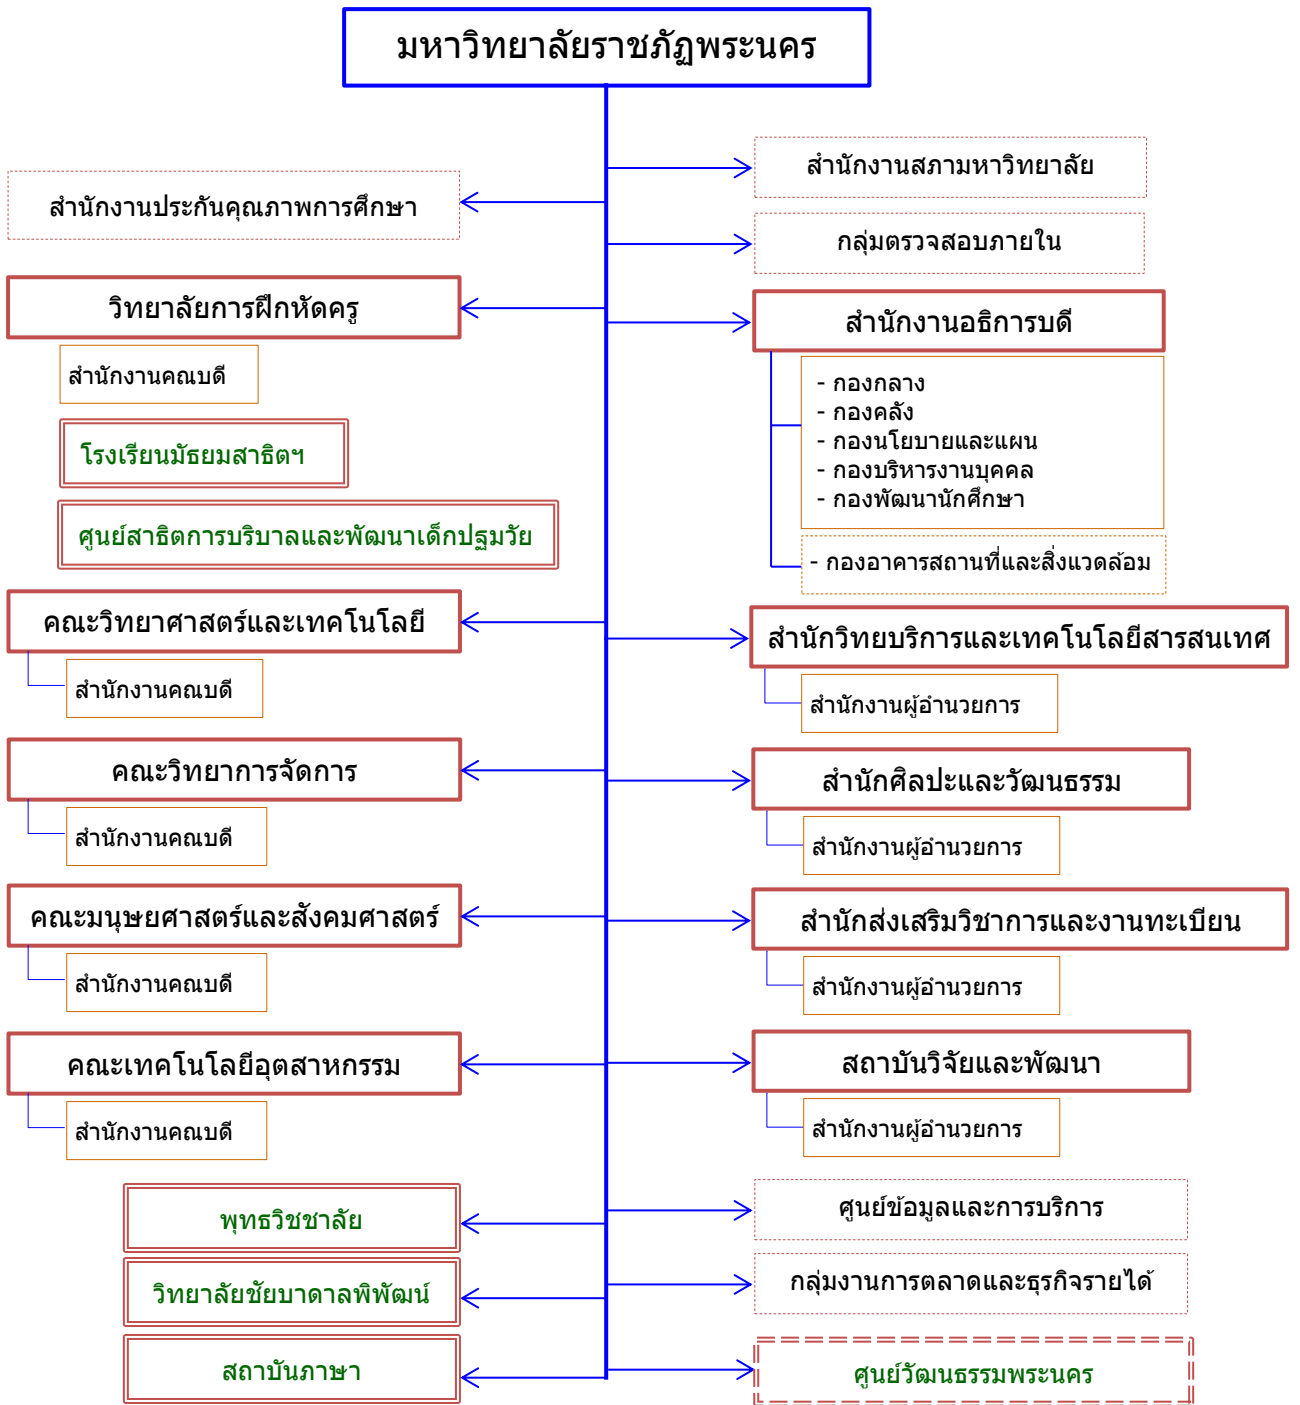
มหาวิทยาลัยราชภัฏพระนคร

สำนักงานสภามหาวิทยาลัย

สำนักงานประกันคุณภาพการศึกษา

กลุ่มตรวจสอบภายใน

วิทยาลัยการฝึกหัดครู

สำนักงานอธิการบดี

สำนักงานคณบดี

- กองกลาง
- กองคลัง
- กองนโยบายและแผน
- กองบริหารงานบุคคล
- กองพัฒนานักศึกษา

โรงเรียนมัธยมสาธิตฯ

ศูนย์สาธิตการบริบาลและพัฒนาเด็กปฐมวัย

- กองอาคารสถานที่และสิ่งแวดล้อม

คณะวิทยาศาสตร์และเทคโนโลยี

สำนักวิทยบริการและเทคโนโลยีสารสนเทศ

สำนักงานคณบดี

สำนักงานผู้อำนวยการ

คณะวิทยาการจัดการ

สำนักศิลปะและวัฒนธรรม

สำนักงานคณบดี

สำนักงานผู้อำนวยการ

คณะมนุษยศาสตร์และสังคมศาสตร์

สำนักส่งเสริมวิชาการและงานทะเบียน

สำนักงานคณบดี

สำนักงานผู้อำนวยการ

คณะเทคโนโลยีอุตสาหกรรม

สถาบันวิจัยและพัฒนา

สำนักงานคณบดี

สำนักงานผู้อำนวยการ

พุทธวิชชาลัย

ศูนย์ข้อมูลและการบริการ

วิทยาลัยชัยบาดาลพิพัฒน์

กลุ่มงานการตลาดและธุรกิจรายได้

สถาบันภาษา

ศูนย์วัฒนธรรมพระนคร